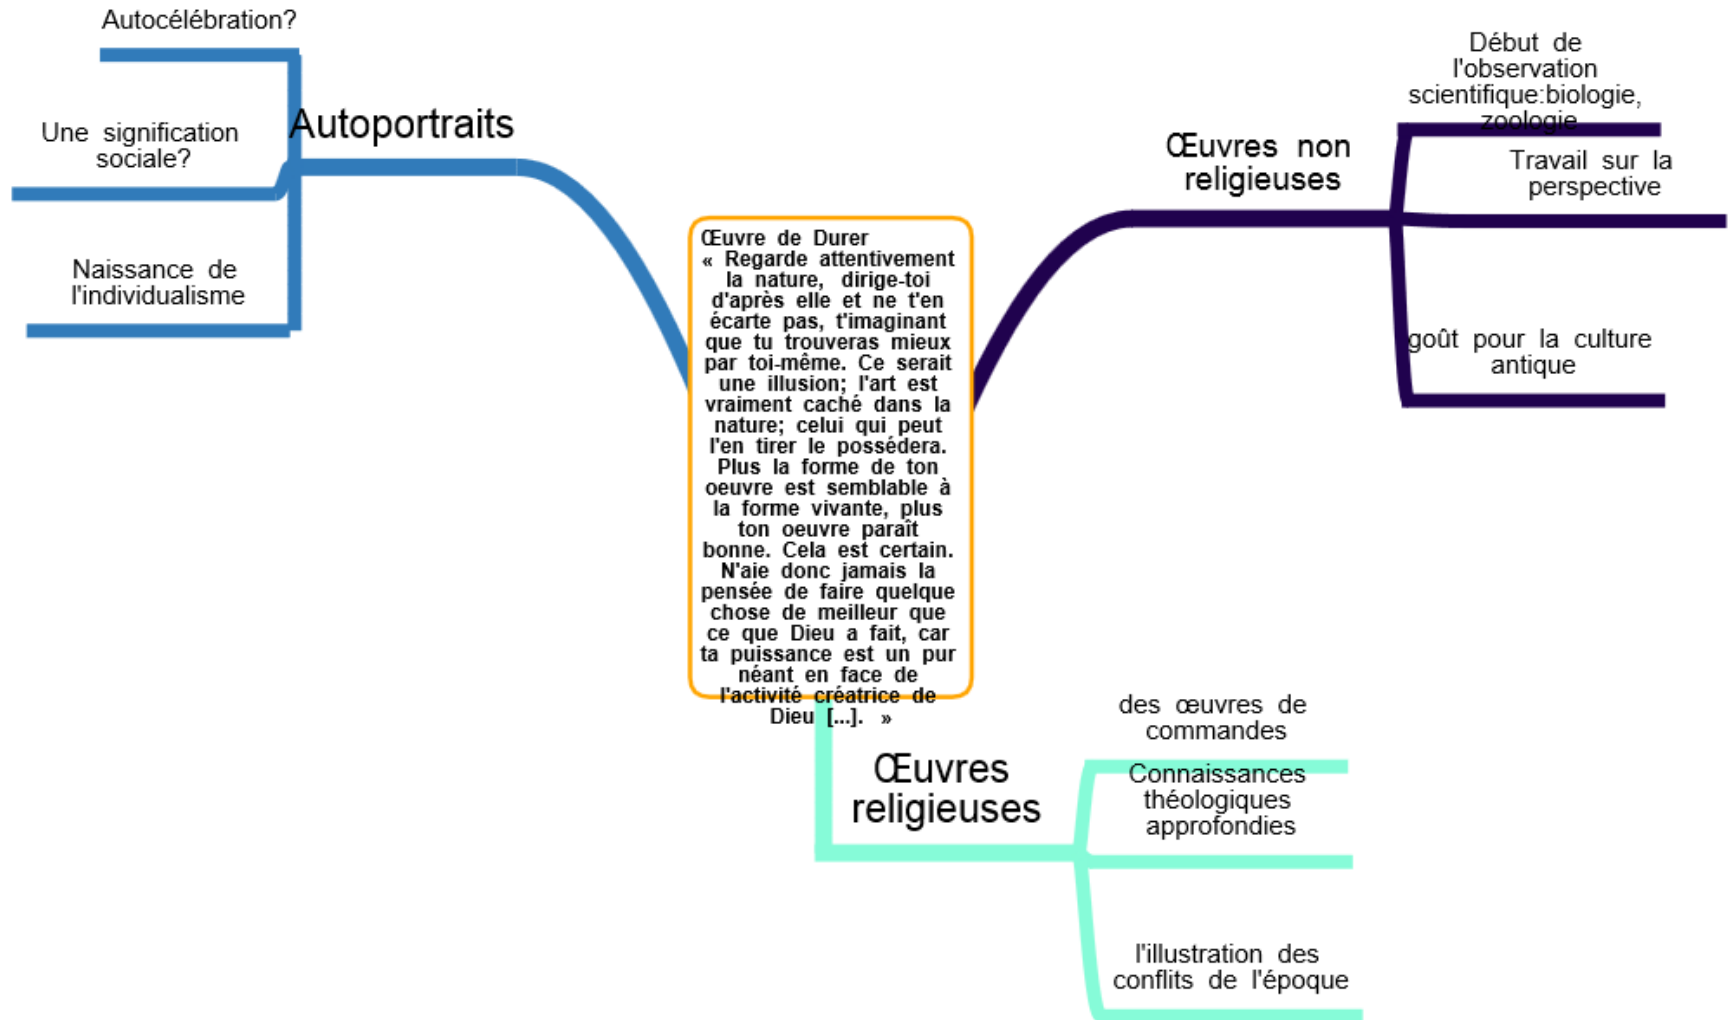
Œuvre de Durer
« Regarde attentivement la nature, dirige-toi d'après elle et ne t'en écarte pas, t'imaginant que tu trouveras mieux par toi-même. Ce serait une illusion; l'art est vraiment caché dans la nature; celui qui peut l'en tirer le possédera. Plus la forme de ton oeuvre est semblable à la forme vivante, plus ton oeuvre paraît bonne. Cela est certain. N'aie donc jamais la pensée de faire quelque chose de meilleur que ce que Dieu a fait, car ta puissance est un pur néant en face de l'activité créatrice de Dieu [...]. »

Autoportraits

Autocélébration?

Une signification sociale?

Naissance de l'individualisme

Œuvres non religieuses

Début de l'observation scientifique:biologie, zoologie

Travail sur la perspective

goût pour la culture antique

Œuvres religieuses

des œuvres de commandes

Connaissances théologiques approfondies

l'illustration des conflits de l'époque